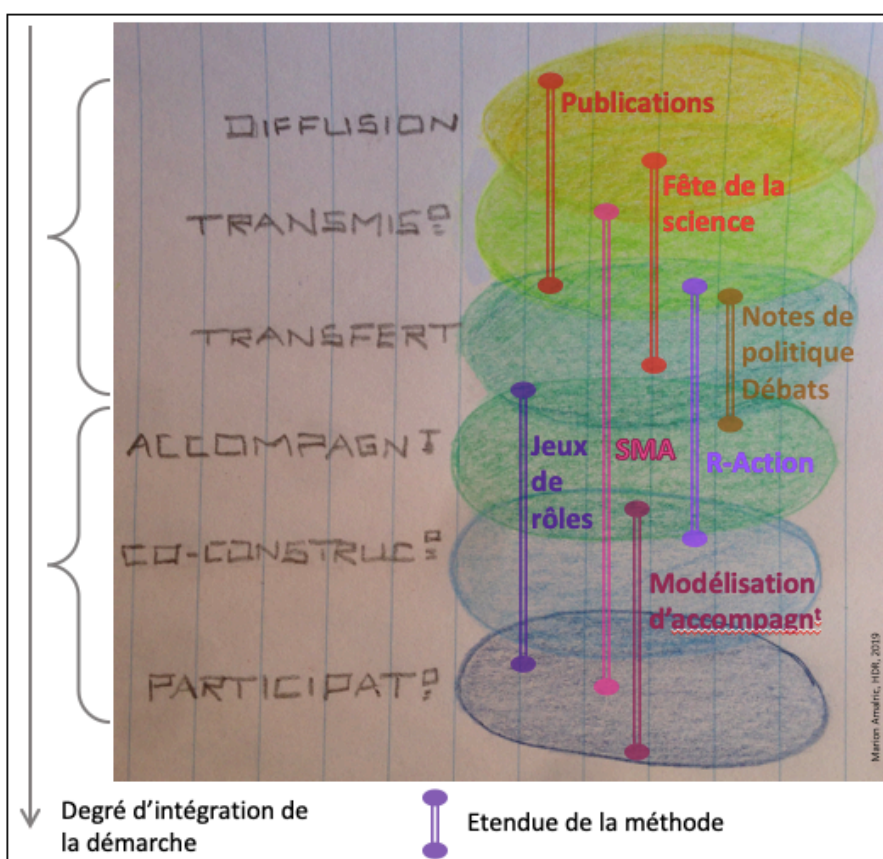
DIFFUSION

TRANSMIS$^{\circ}$

TRANSFERT

ACCOMPAGN$^{t}$

CO-CONSTRUC$^{\circ}$

PARTICIPAT$^{\circ}$

Publications

Fête de la science

Notes de politique Débats

Jeux de rôles

SMA

R-Action

Modélisation d'accompagn$^{t}$

Marion Amalric, HDR, 2019

Degré d'intégration de la démarche

Etendue de la méthode